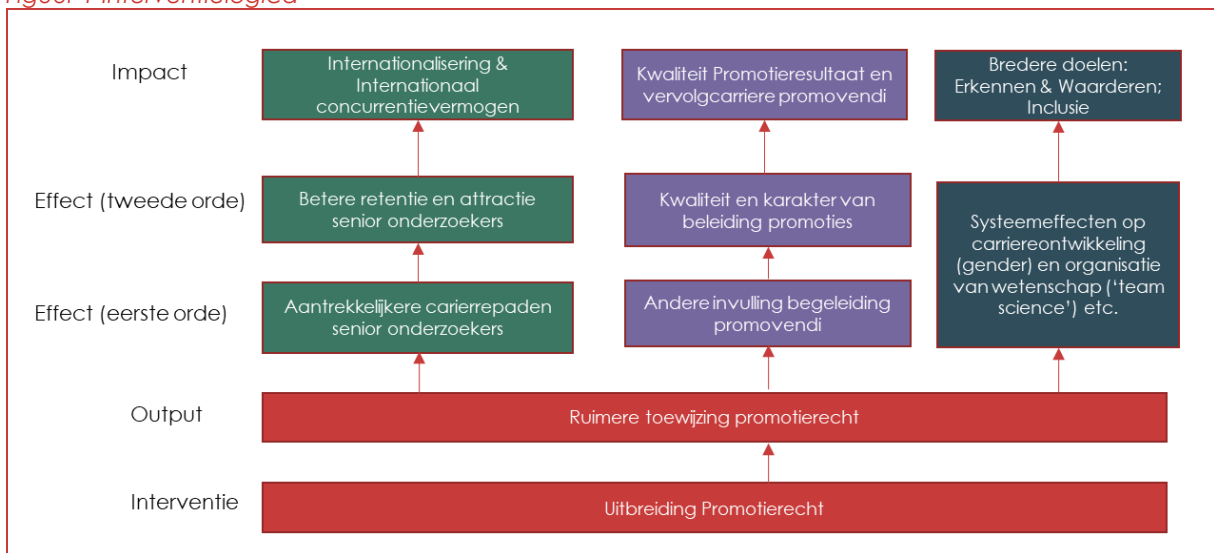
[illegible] Interventielogica

Impact

Internationalisering & Internationaal concurrentievermogen

Kwaliteit Promotieresultaat en vervolgcarriere promovendi

Bredere doelen: Erkennen & Waarderen; Inclusie

Effect (tweede orde)

Betere retentie en attractie senior onderzoekers

Kwaliteit en karakter van beleiding promoties

Systeemeffecten op carriereontwikkeling (gender) en organisatie van wetenschap ('team science') etc.

Effect (eerste orde)

Aantrekkelijkere carierrepaden senior onderzoekers

Andere invulling begeleiding promovendi

Output

Ruimere toewijzing promotierecht

Interventie

Uitbreiding Promotierecht